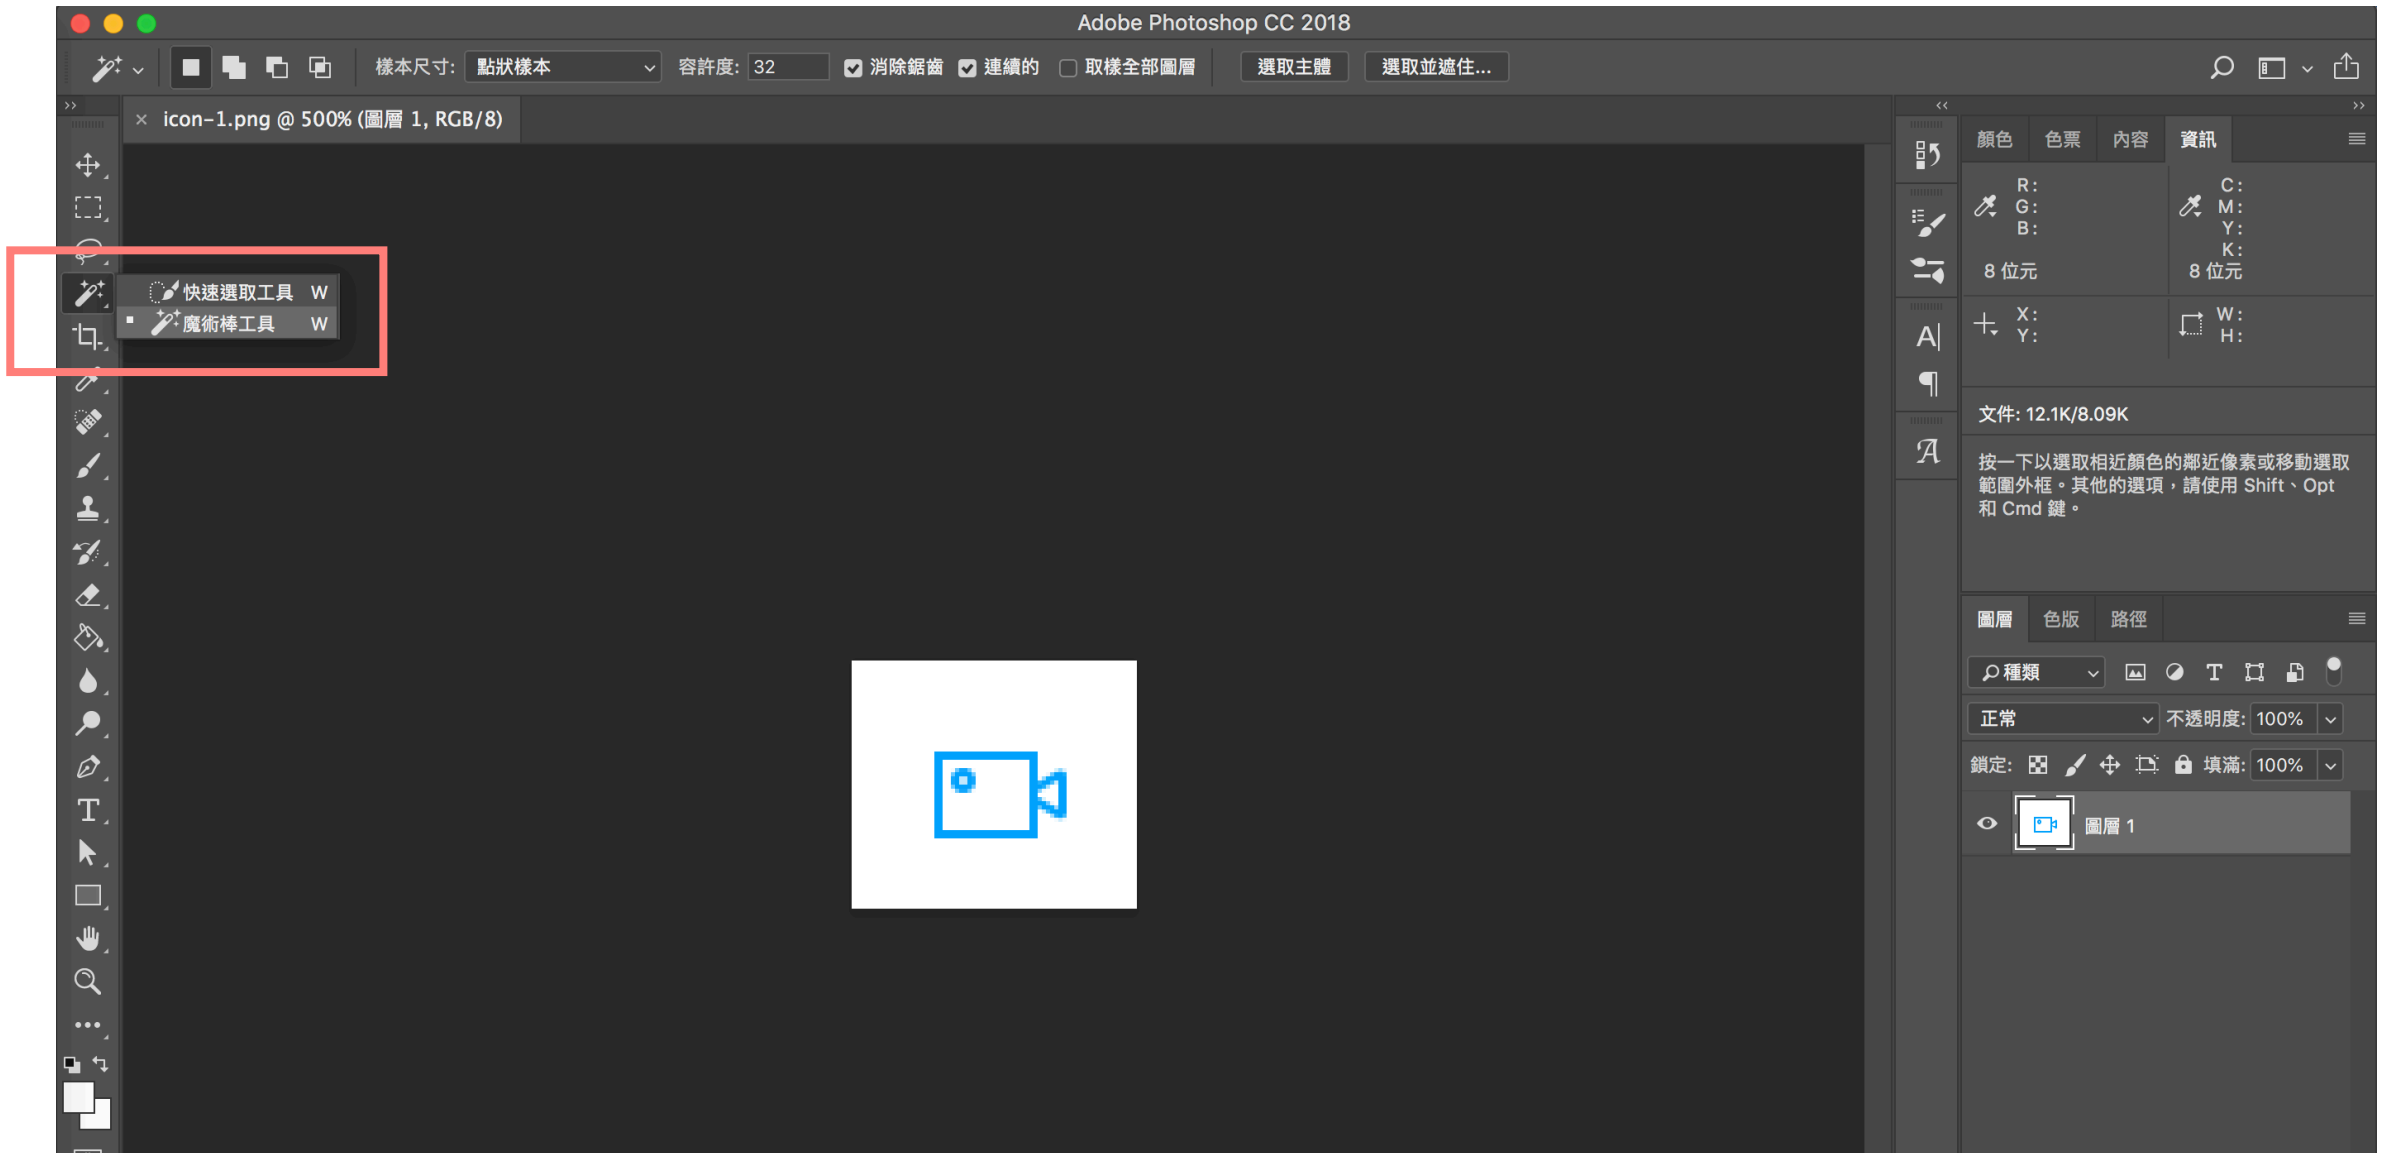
Adobe Photoshop CC 2018

樣本尺寸: 點狀樣本 容許度: 32 消除鋸齒 連續的 取樣全部圖層 選取主體 選取並遮住...

icon-1.png @ 500% (圖層 1, RGB/8)

快速選取工具 W
魔術棒工具 W

顏色 色票 內容 資訊

R:
G:
B:
8 位元

C:
M:
Y:
K:
8 位元

X:
Y:

W:
H:

文件: 12.1K/8.09K

按一下以選取相近顏色的鄰近像素或移動選取範圍外框。其他的選項，請使用 Shift、Opt 和 Cmd 鍵。

圖層 色版 路徑

種類

正常 不透明度: 100%

鎖定: 填滿: 100%

圖層 1